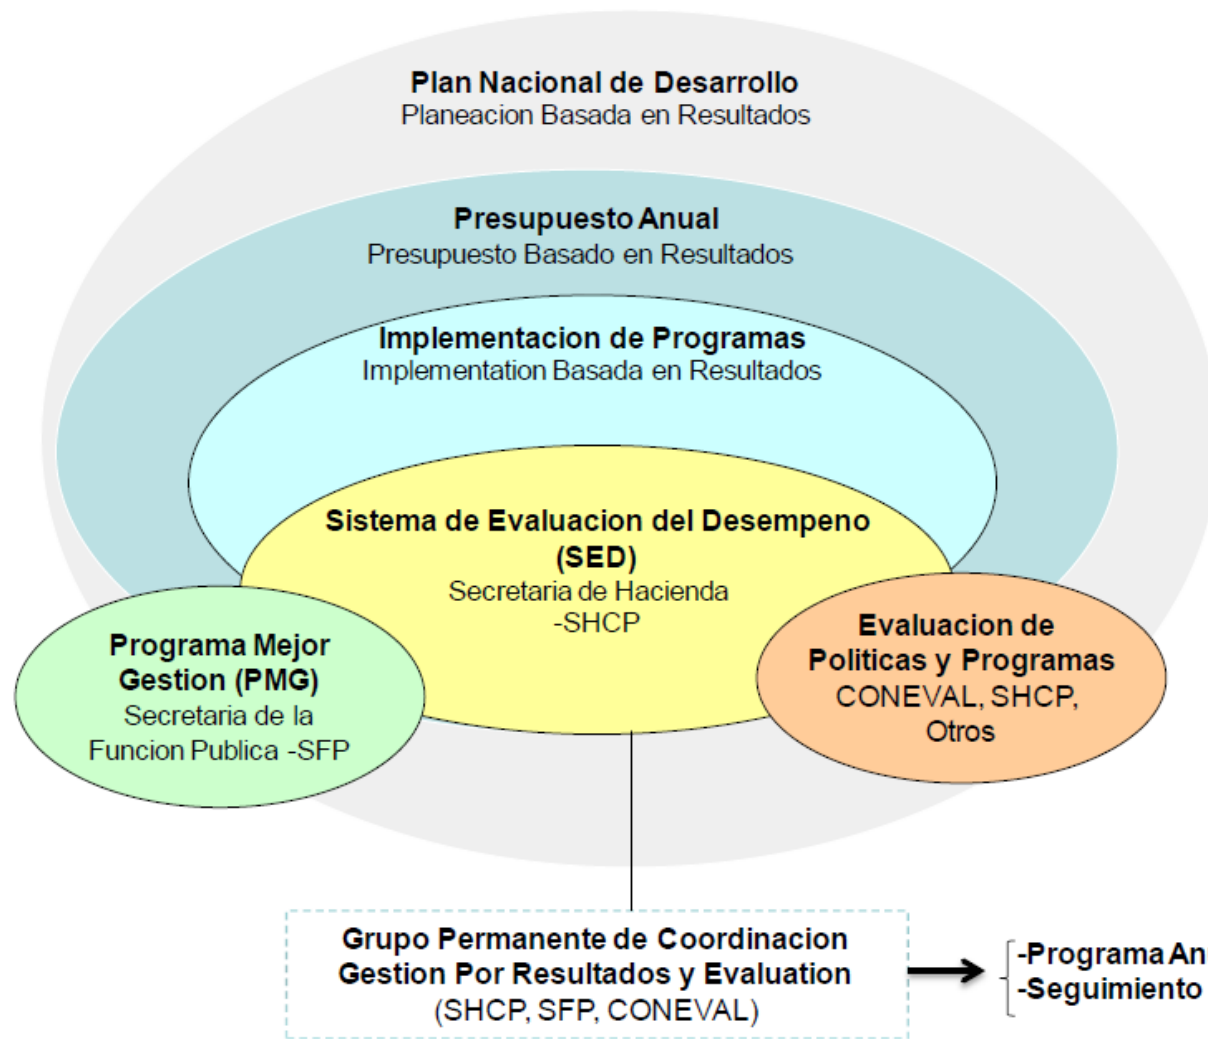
Plan Nacional de Desarrollo
Planeacion Basada en Resultados

Presupuesto Anual
Presupuesto Basado en Resultados

Implementacion de Programas
Implementation Basada en Resultados

Sistema de Evaluacion del Desempeno (SED)
Secretaria de Hacienda -SHCP

Programa Mejor Gestion (PMG)
Secretaria de la Funcion Publica -SFP

Evaluacion de Politicas y Programas
CONEVAL, SHCP, Otros

Grupo Permanente de Coordinacion Gestion Por Resultados y Evaluation
(SHCP, SFP, CONEVAL)

-Programa An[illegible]
-Seguimiento